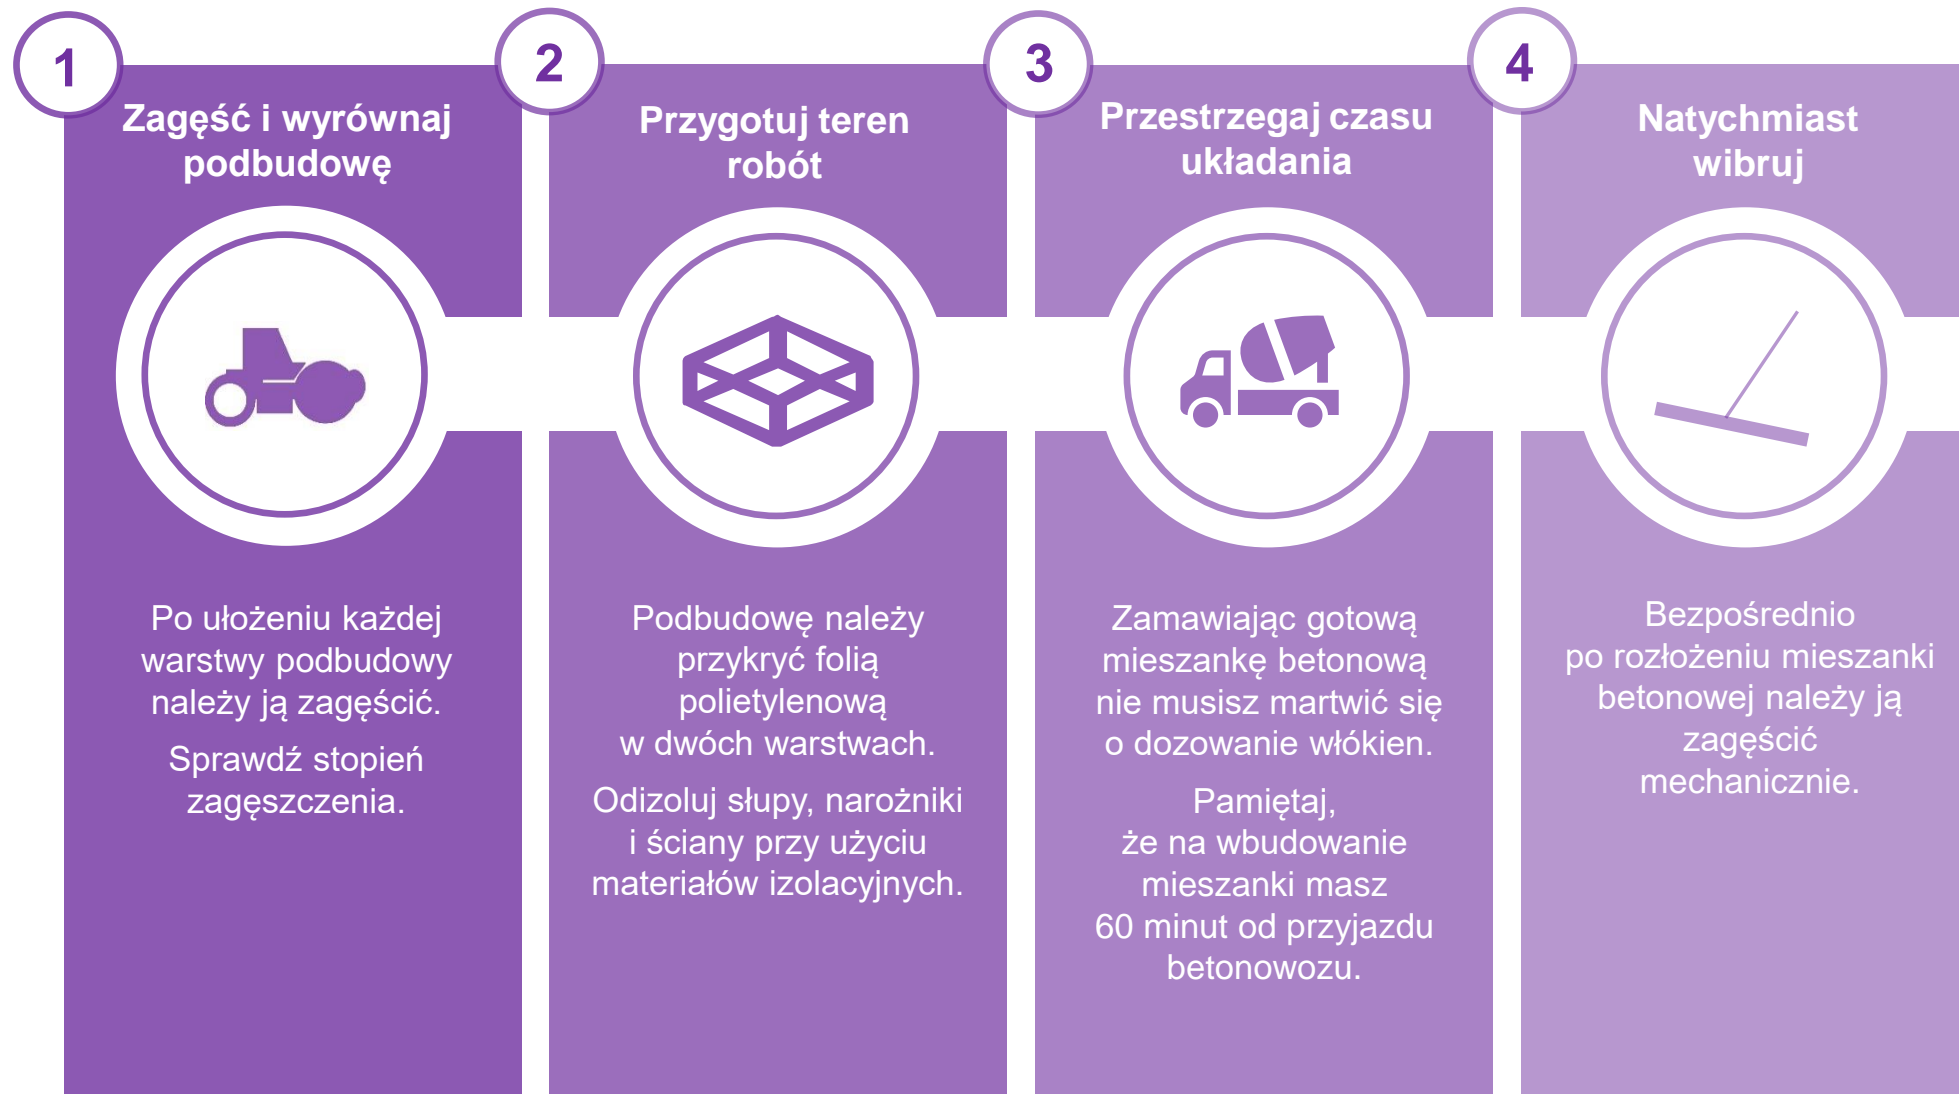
1

Zagęść i wyrównaj podbudowę

Po ułożeniu każdej warstwy podbudowy należy ją zagęścić.

Sprawdź stopień zagęszczenia.

2

Przygotuj teren robót

Podbudowę należy przykryć folią polietylenową w dwóch warstwach.

Odizoluj słupy, narożniki i ściany przy użyciu materiałów izolacyjnych.

3

Przestrzegaj czasu układania

Zamawiając gotową mieszankę betonową nie musisz martwić się o dozowanie włókien.

Pamiętaj, że na wbudowanie mieszanki masz 60 minut od przyjazdu betonowozu.

4

Natychmiast wibruj

Bezpośrednio po rozłożeniu mieszanki betonowej należy ją zagęścić mechanicznie.